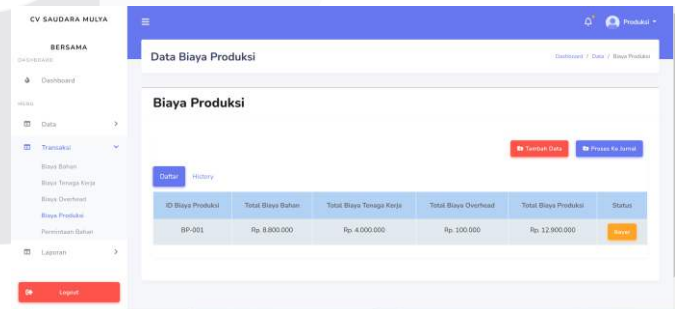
CV SAUDARA MULYA
BERSAMA
DASHBOARD
Dashboard
MENU
Data
Transaksi
Biaya Bahan
Biaya Tenaga Kerja
Biaya Overhead
Biaya Produksi
Permintaan Bahan
Laporan
Logout

Produksi

Data Biaya Produksi
Dashboard / Data / Biaya Produksi

Biaya Produksi

Tambah Data
Proses Ke Jurnal

Daftar
History

| ID Biaya Produksi | Total Biaya Bahan | Total Biaya Tenaga Kerja | Total Biaya Overhead | Total Biaya Produksi | Status |
|---|---|---|---|---|---|
| BP-001 | Rp. 8.800.000 | Rp. 4.000.000 | Rp. 100.000 | Rp. 12.900.000 | Revisi |